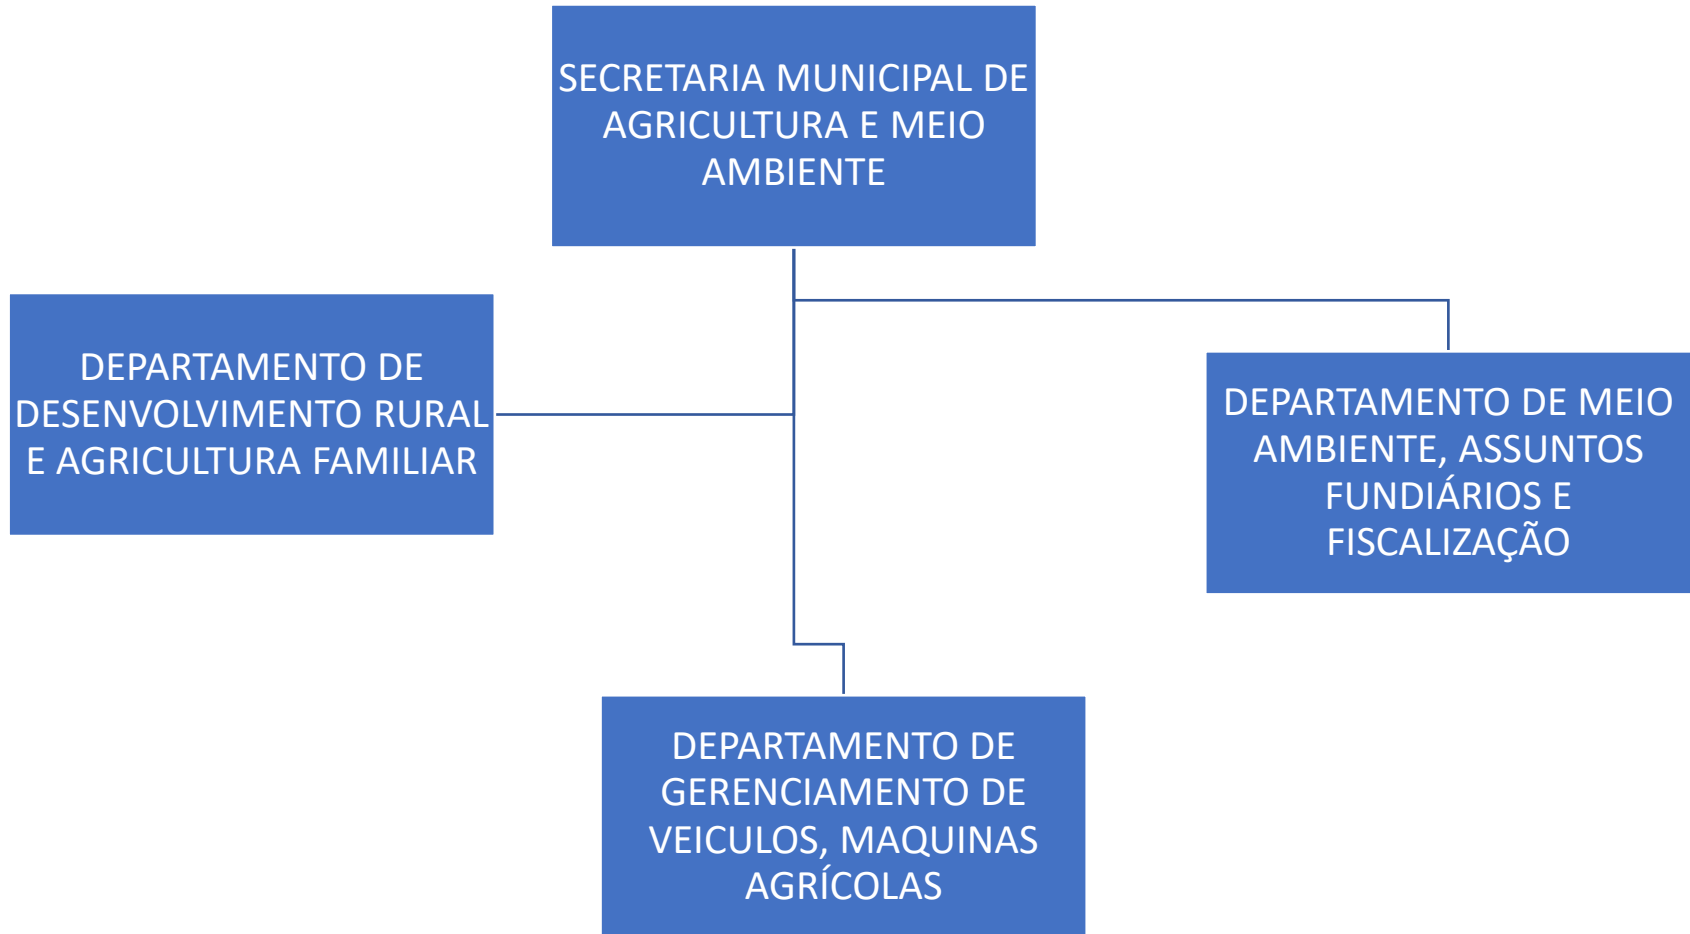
SECRETARIA MUNICIPAL DE AGRICULTURA E MEIO AMBIENTE

DEPARTAMENTO DE DESENVOLVIMENTO RURAL E AGRICULTURA FAMILIAR

DEPARTAMENTO DE MEIO AMBIENTE, ASSUNTOS FUNDIÁRIOS E FISCALIZAÇÃO

DEPARTAMENTO DE GERENCIAMENTO DE VEICULOS, MAQUINAS AGRÍCOLAS